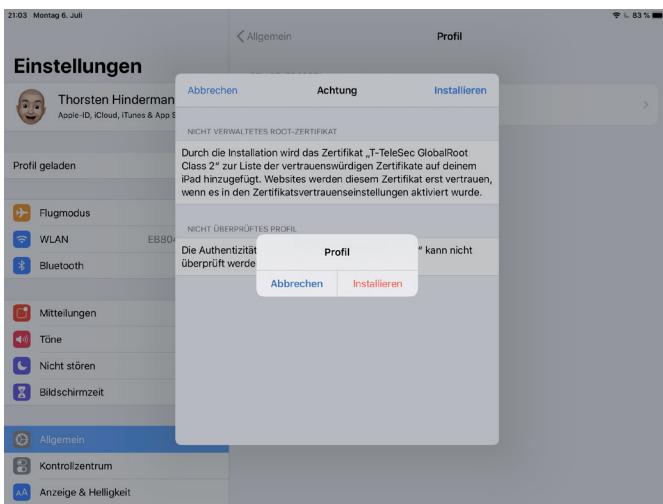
21:03 Montag 6. Juli

83 %

Allgemein

Profil

Einstellungen

Thorsten Hinderman

Apple-ID, iCloud, iTunes & App S

Profil geladen

Flugmodus

WLAN

EB80

Bluetooth

Mitteilungen

Töne

Nicht stören

Bildschirmzeit

Allgemein

Kontrollzentrum

Anzeige & Helligkeit

Abbrechen

Achtung

Installieren

NICHT VERWALTETES ROOT-ZERTIFIKAT

Durch die Installation wird das Zertifikat „T-TeleSec GlobalRoot Class 2" zur Liste der vertrauenswürdigen Zertifikate auf deinem iPad hinzugefügt. Websites werden diesem Zertifikat erst vertrauen, wenn es in den Zertifikatsvertrauenseinstellungen aktiviert wurde.

NICHT ÜBERPRÜFTES PROFIL

Die Authentizität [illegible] " kann nicht überprüft werde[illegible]

Profil

Abbrechen

Installieren